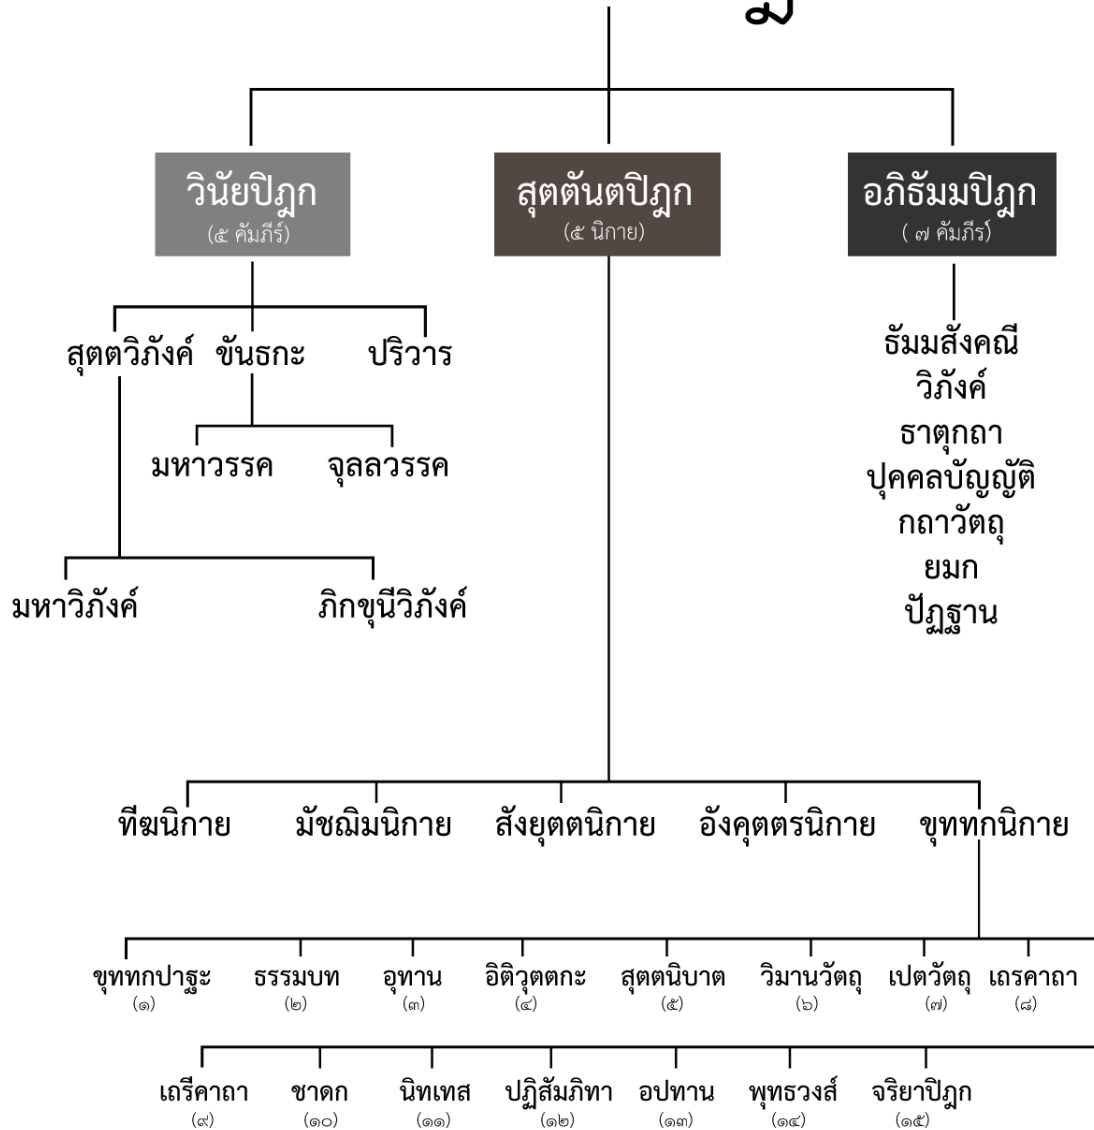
ฎ

วินัยปิฎก
(๕ คัมภีร์)

สุตตันตปิฎก
(๕ นิกาย)

อภิธัมมปิฎก
( ๗ คัมภีร์)

สุตตวิภังค์ ขันธกะ ปริวาร

มหาวรรค จุลลวรรค

มหาวิภังค์ ภิกขุนีวิภังค์

ธัมมสังคณี
วิภังค์
ธาตุกถา
ปุคคลบัญญัติ
กถาวัตถุ
ยมก
ปัฏฐาน

ทีฆนิกาย มัชฌิมนิกาย สังยุตตนิกาย อังคุตตรนิกาย ขุททกนิกาย

ขุททกปาฐะ (๑) ธรรมบท (๒) อุทาน (๓) อิติวุตตกะ (๔) สุตตนิบาต (๕) วิมานวัตถุ (๖) เปตวัตถุ (๗) เถรคาถา (๘)

เถรีคาถา (๙) ชาดก (๑๐) นิทเทส (๑๑) ปฏิสัมภิทา (๑๒) อปทาน (๑๓) พุทธวงส์ (๑๔) จริยาปิฎก (๑๕)